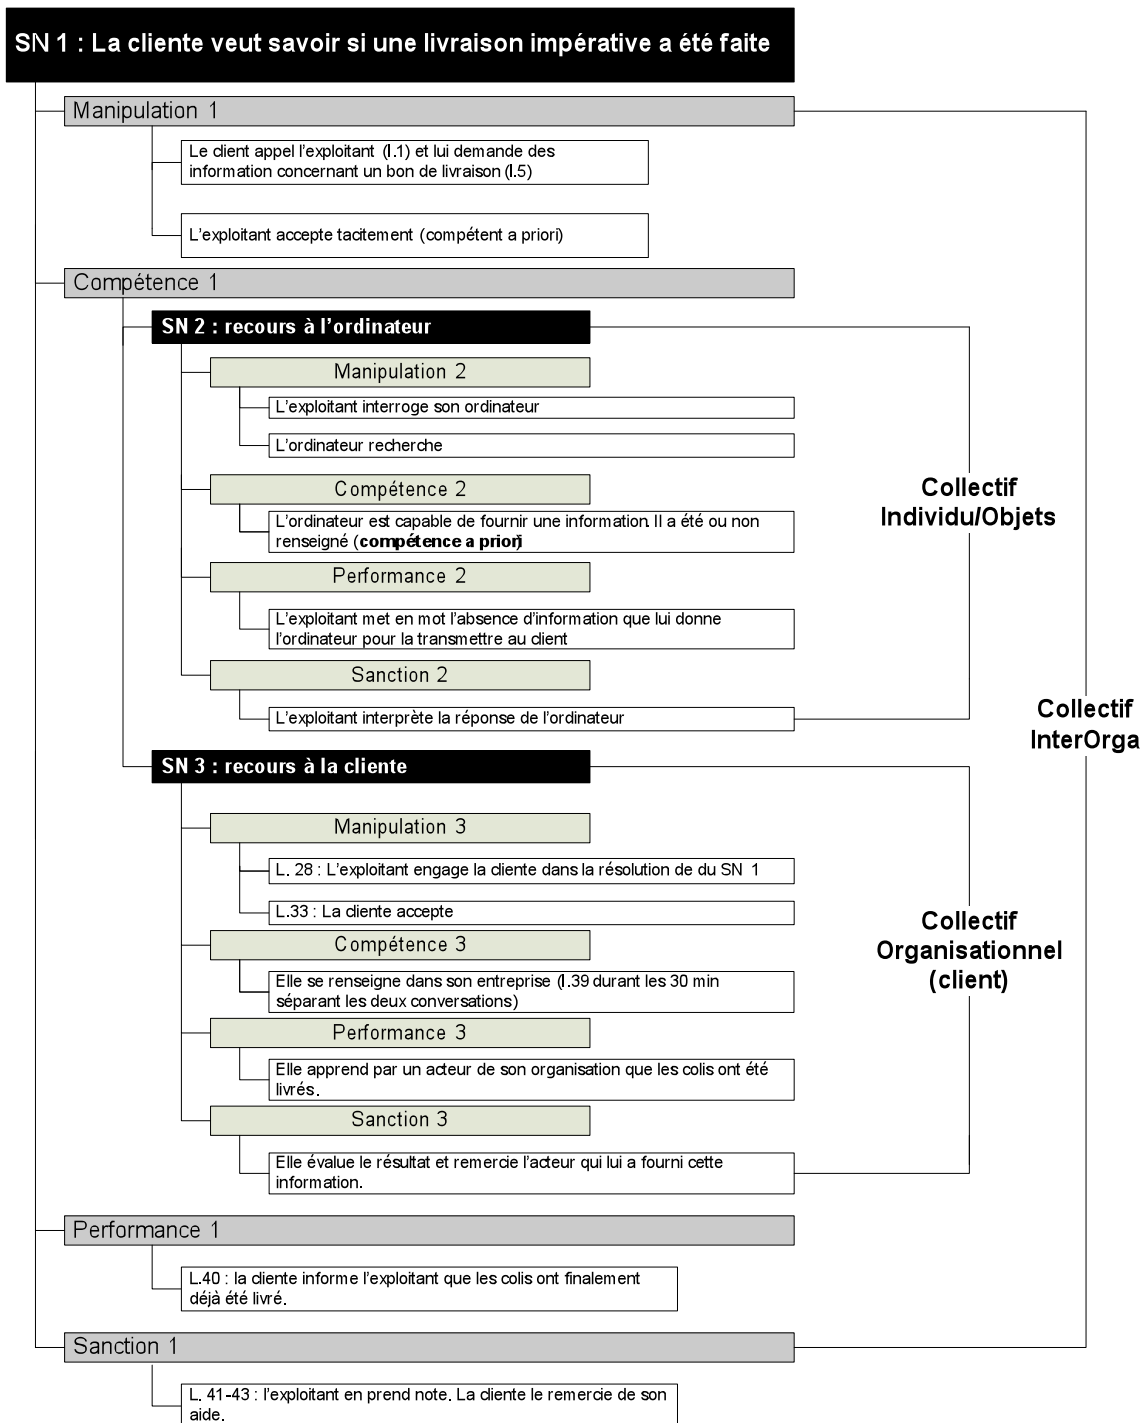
SN 1 : La cliente veut savoir si une livraison impérative a été faite

Manipulation 1

Le client appel l'exploitant (l.1) et lui demande des information concernant un bon de livraison (l.5)

L'exploitant accepte tacitement (compétent a priori)

Compétence 1

SN 2 : recours à l'ordinateur

Manipulation 2

L'exploitant interroge son ordinateur

L'ordinateur recherche

Compétence 2

L'ordinateur est capable de fournir une information. Il a été ou non renseigné (compétence a priori)

Performance 2

L'exploitant met en mot l'absence d'information que lui donne l'ordinateur pour la transmettre au client

Sanction 2

L'exploitant interprète la réponse de l'ordinateur

Collectif Individu/Objets

Collectif InterOrga

SN 3 : recours à la cliente

Manipulation 3

L. 28 : L'exploitant engage la cliente dans la résolution de du SN 1

L.33 : La cliente accepte

Compétence 3

Elle se renseigne dans son entreprise (l.39 durant les 30 min séparant les deux conversations)

Performance 3

Elle apprend par un acteur de son organisation que les colis ont été livrés.

Sanction 3

Elle évalue le résultat et remercie l'acteur qui lui a fourni cette information.

Collectif Organisationnel (client)

Performance 1

L.40 : la cliente informe l'exploitant que les colis ont finalement déjà été livré.

Sanction 1

L. 41-43 : l'exploitant en prend note. La cliente le remercie de son aide.